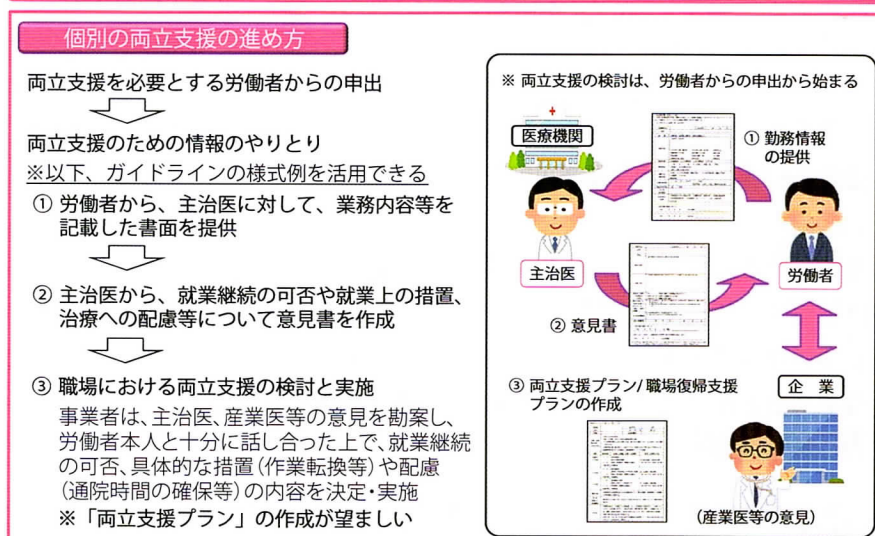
個別の両立支援の進め方

両立支援を必要とする労働者からの申出

両立支援のための情報のやりとり
※以下、ガイドラインの様式例を活用できる

① 労働者から、主治医に対して、業務内容等を記載した書面を提供

② 主治医から、就業継続の可否や就業上の措置、治療への配慮等について意見書を作成

③ 職場における両立支援の検討と実施
事業者は、主治医、産業医等の意見を勘案し、労働者本人と十分に話し合った上で、就業継続の可否、具体的な措置（作業転換等）や配慮（通院時間の確保等）の内容を決定・実施
※「両立支援プラン」の作成が望ましい

※ 両立支援の検討は、労働者からの申出から始まる

医療機関

① 勤務情報の提供

主治医

労働者

② 意見書

③ 両立支援プラン/ 職場復帰支援プランの作成

企　業

（産業医等の意見）